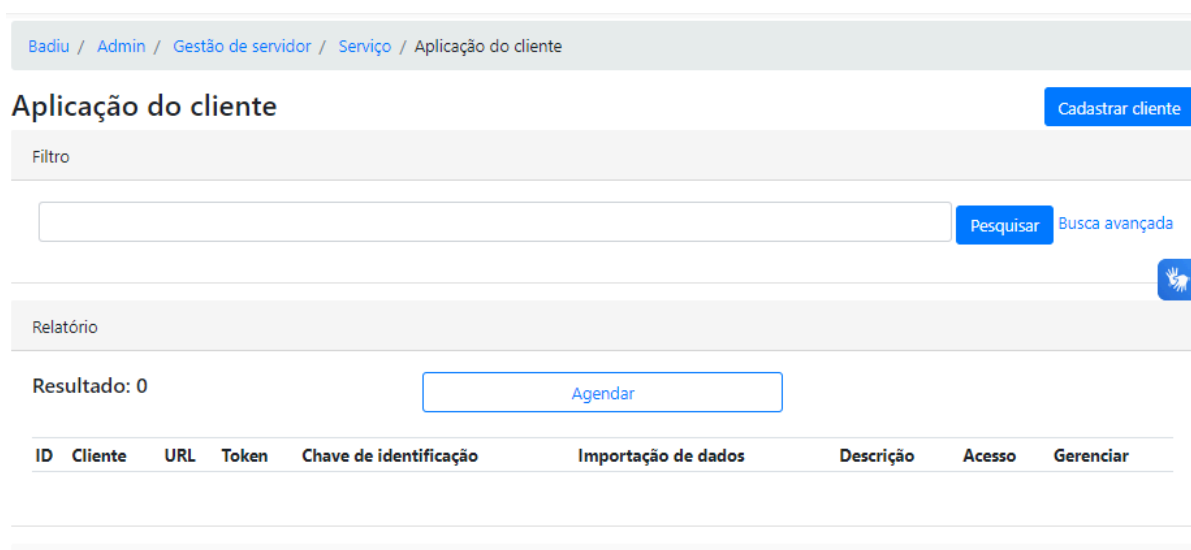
Badiu / Admin / Gestão de servidor / Serviço / Aplicação do cliente

Aplicação do cliente

Cadastrar cliente

Filtro

Pesquisar Busca avançada

Relatório

Resultado: 0

Agendar

| ID | Cliente | URL | Token | Chave de identificação | Importação de dados | Descrição | Acesso | Gerenciar |
|---|---|---|---|---|---|---|---|---|